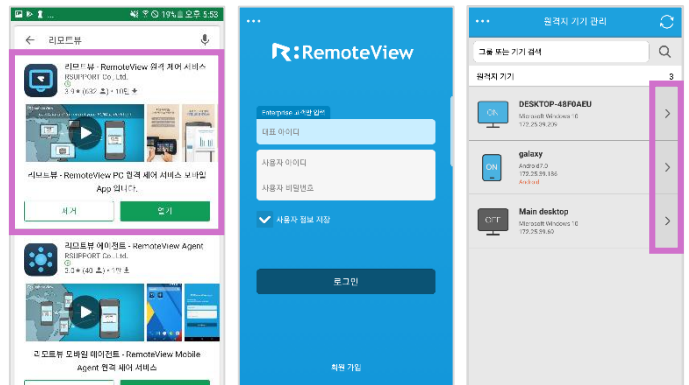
19% 5:53

리모트뷰

리모트뷰 - RemoteView 원격 제어 서비스
RSUPPORT Co., Ltd.
3.9★ (632) • 10만+

리모트뷰 - RemoteView PC 원격 제어 서비스 모바일 App 입니다.

제거

열기

리모트뷰 에이전트 - RemoteView Agent
RSUPPORT Co., Ltd.
3.0★ (40) • 1만+

리모트뷰 모바일 에이전트 - RemoteView Mobile Agent 원격 제어 서비스

•••

RemoteView

Enterprise 사용자 입력

대표 아이디

사용자 아이디

사용자 비밀번호

사용자 정보 저장

로그인

회원 가입

•••

원격지 기기 관리

그룹 또는 기기 검색

원격지 기기

3

ON
DESKTOP-48F0AEU
Microsoft Windows 10
172.29.29.239

ON
galaxy
Android 7.0
172.29.29.186
Android

OFF
Main desktop
Microsoft Windows 10
172.29.29.60